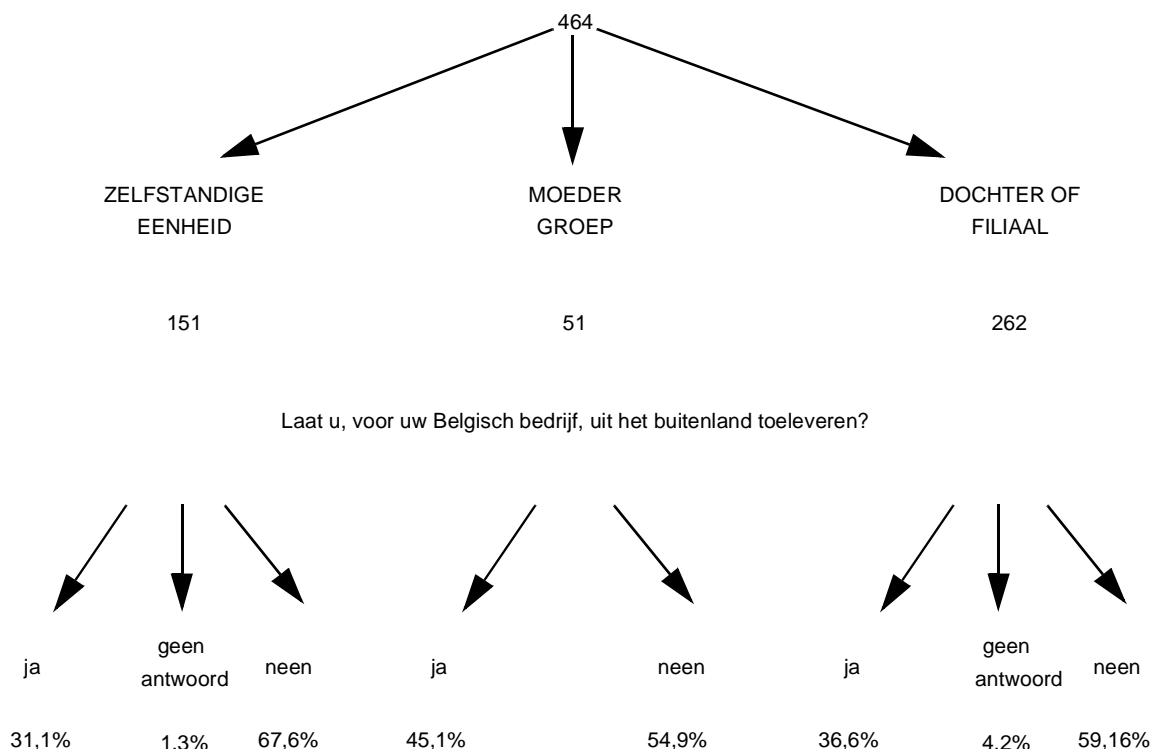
464

ZELFSTANDIGE EENHEID

MOEDER GROEP

DOCHTER OF FILIAAL

151

51

262

Laat u, voor uw Belgisch bedrijf, uit het buitenland toeleveren?

ja

geen antwoord

neen

ja

neen

ja

geen antwoord

neen

31,1%

1,3%

67,6%

45,1%

54,9%

36,6%

4,2%

59,16%